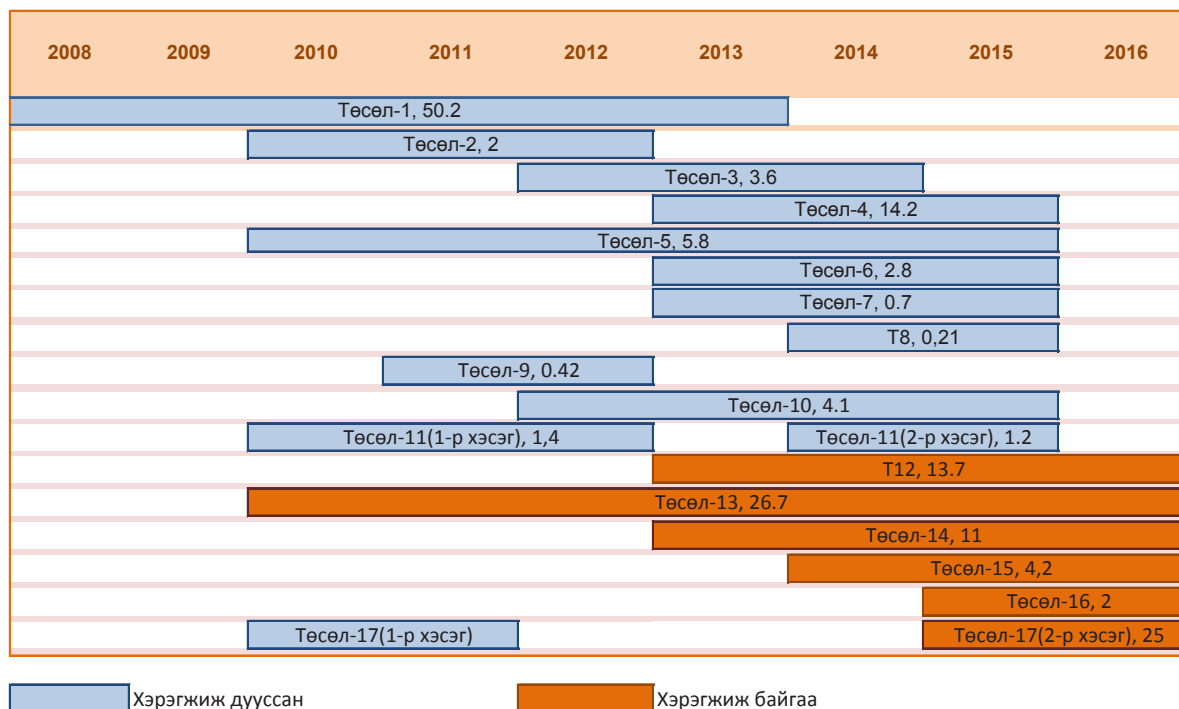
| 2008 | 2009 | 2010 | 2011 | 2012 | 2013 | 2014 | 2015 | 2016 |
|---|---|---|---|---|---|---|---|---|

Төсөл-1, 50.2
Төсөл-2, 2
Төсөл-3, 3.6
Төсөл-4, 14.2
Төсөл-5, 5.8
Төсөл-6, 2.8
Төсөл-7, 0.7
Т8, 0,21
Төсөл-9, 0.42
Төсөл-10, 4.1
Төсөл-11(1-р хэсэг), 1,4
Төсөл-11(2-р хэсэг), 1.2
Т12, 13.7
Төсөл-13, 26.7
Төсөл-14, 11
Төсөл-15, 4,2
Төсөл-16, 2
Төсөл-17(1-р хэсэг)
Төсөл-17(2-р хэсэг), 25

Хэрэгжиж дууссан
Хэрэгжиж байгаа